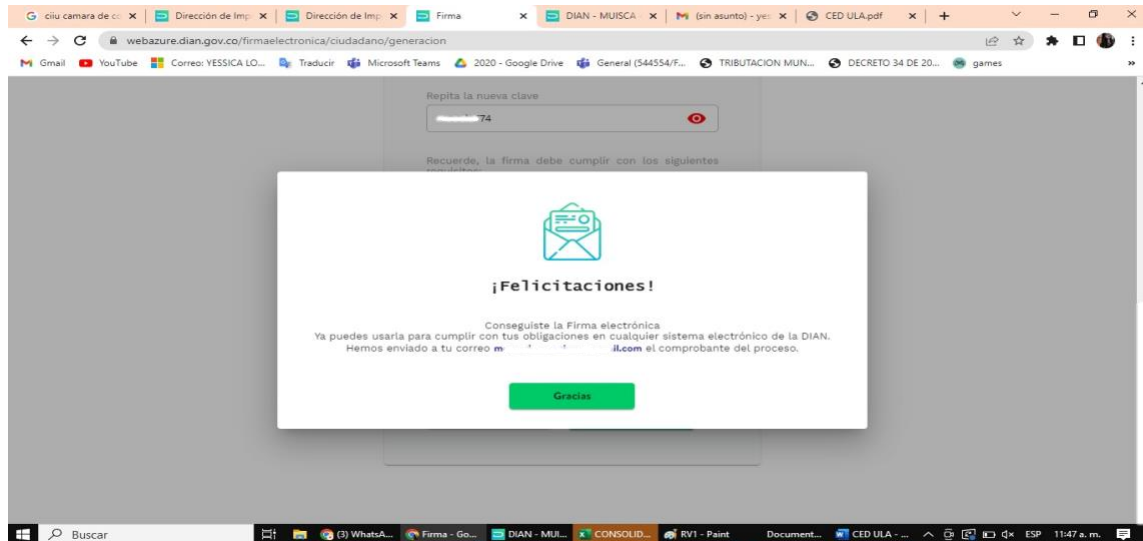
ciiu camara de c | Dirección de Imp | Dirección de Imp | Firma | DIAN - MUISCA | (sin asunto) - ye | CED ULA.pdf

webazure.dian.gov.co/firmaelectronica/ciudadano/generacion

Gmail YouTube Correo: YESSICA LO... Traducir Microsoft Teams 2020 - Google Drive General (544554/F... TRIBUTACION MUN... DECRETO 34 DE 20... games

Repita la nueva clave

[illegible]74

Recuerde, la firma debe cumplir con los siguientes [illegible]

¡Felicitaciones!

Conseguiste la Firma electrónica
Ya puedes usarla para cumplir con tus obligaciones en cualquier sistema electrónico de la DIAN.
Hemos enviado a tu correo m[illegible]il.com el comprobante del proceso.

Gracias

Buscar (3) WhatsA... Firma - Go... DIAN - MUI... CONSOLID... RV1 - Paint Document... CED ULA - ... ESP 11:47 a. m.